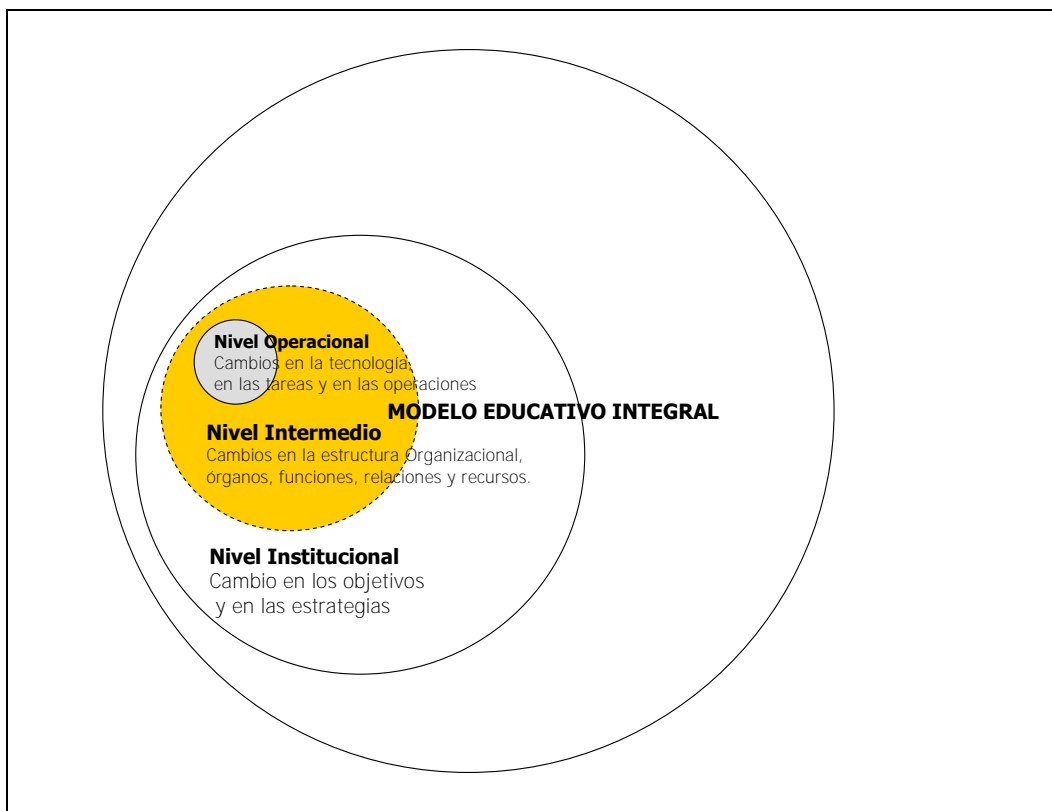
Nivel Operacional
Cambios en la tecnología en las tareas y en las operaciones

MODELO EDUCATIVO INTEGRAL

Nivel Intermedio
Cambios en la estructura Organizacional, órganos, funciones, relaciones y recursos.

Nivel Institucional
Cambio en los objetivos y en las estrategias